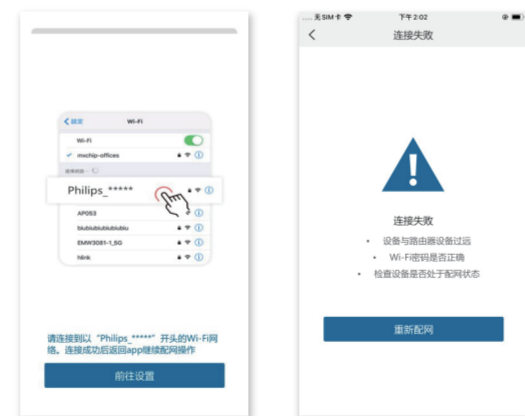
< 设置 Wi-Fi

Wi-Fi

✓ mchip-offices

Philips_*****

AP053

blublublublublublu

EMW3081-1_5G

hlink

请连接到以"Philips_*****"开头的Wi-Fi网络。连接成功后返回app继续配网操作

前往设置

....无SIM卡 下午2:02

< 连接失败

连接失败

• 设备与路由器设备过远

• Wi-Fi密码是否正确

• 检查设备是否处于配网状态

重新配网